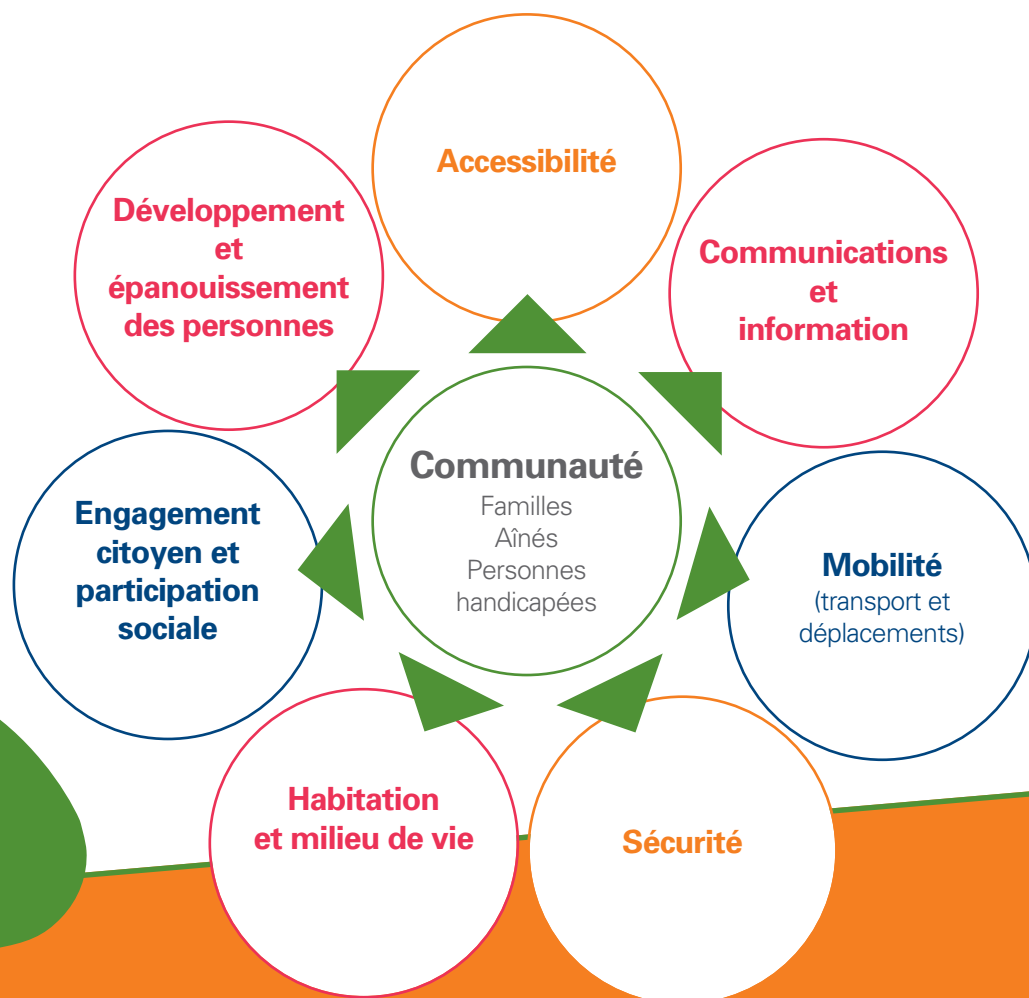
Accessibilité

Communications et information

Mobilité
(transport et déplacements)

Sécurité

Habitation et milieu de vie

Engagement citoyen et participation sociale

Développement et épanouissement des personnes

Communauté
Familles
Aînés
Personnes handicapées